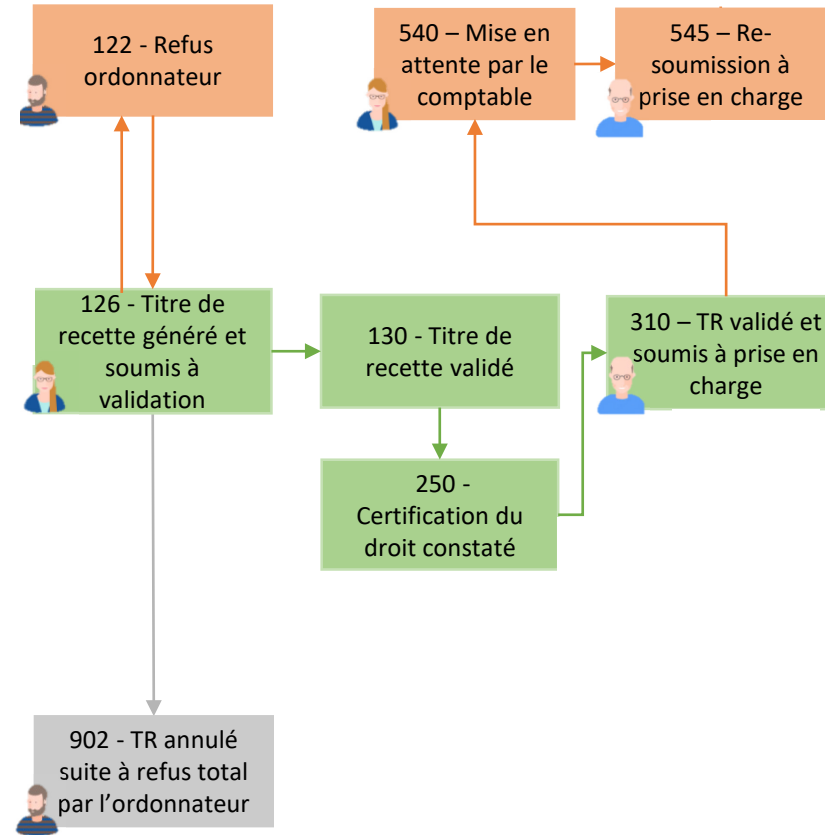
122 - Refus ordonnateur

540 – Mise en attente par le comptable

545 – Re-soumission à prise en charge

126 - Titre de recette généré et soumis à validation

130 - Titre de recette validé

310 – TR validé et soumis à prise en charge

250 - Certification du droit constaté

902 - TR annulé suite à refus total par l’ordonnateur